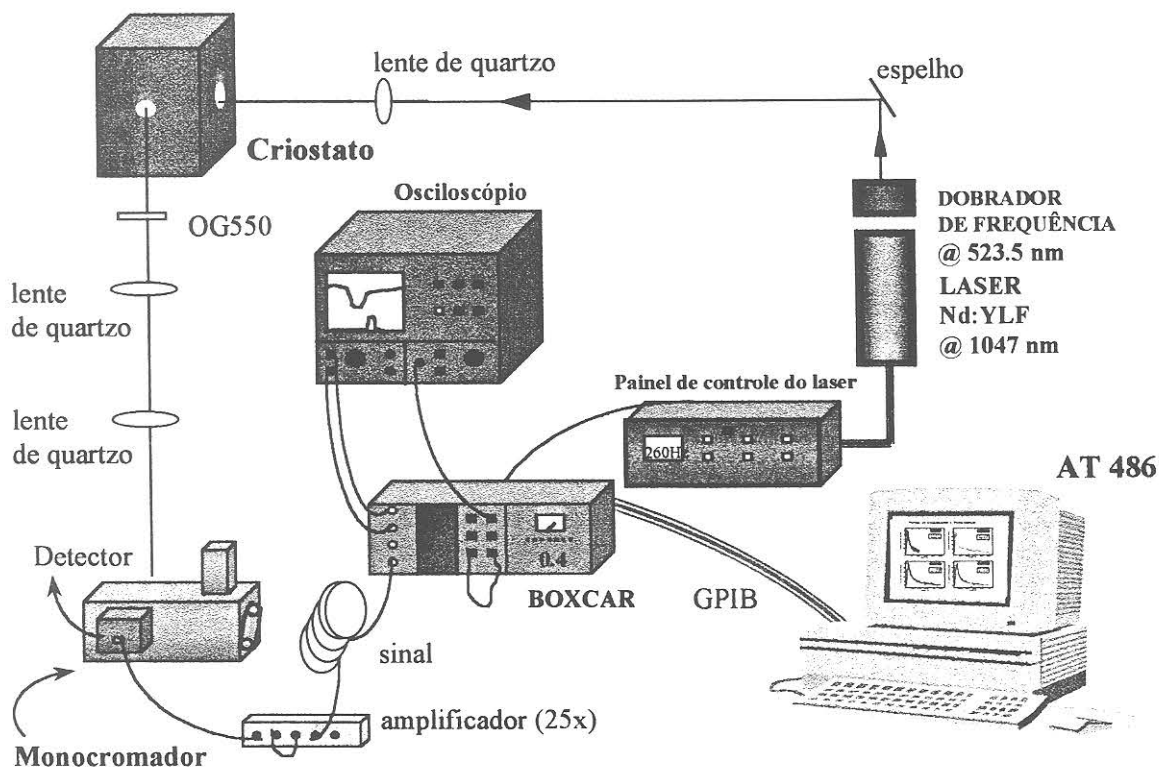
lente de quartzo

espelho

Criostato

Osciloscópio

DOBRADOR DE FREQUÊNCIA @ 523.5 nm

OG550

LASER Nd:YLF @ 1047 nm

lente de quartzo

lente de quartzo

Painel de controle do laser

260Hz

AT 486

Detector

0.4

BOXCAR

GPIB

sinal

amplificador (25x)

Monocromador